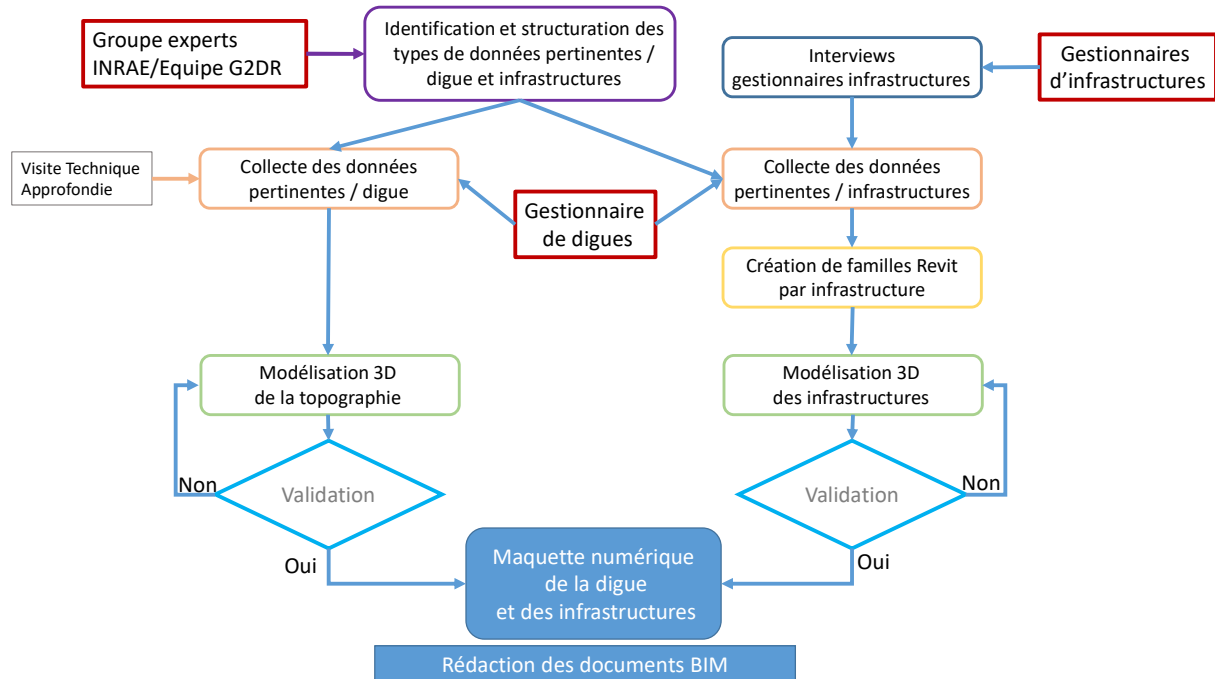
Groupe experts INRAE/Equipe G2DR

Identification et structuration des types de données pertinentes / digue et infrastructures

Interviews gestionnaires infrastructures

Gestionnaires d'infrastructures

Visite Technique Approfondie

Collecte des données pertinentes / digue

Gestionnaire de digues

Collecte des données pertinentes / infrastructures

Création de familles Revit par infrastructure

Modélisation 3D de la topographie

Modélisation 3D des infrastructures

Non

Validation

Validation

Non

Oui

Maquette numérique de la digue et des infrastructures

Oui

Rédaction des documents BIM